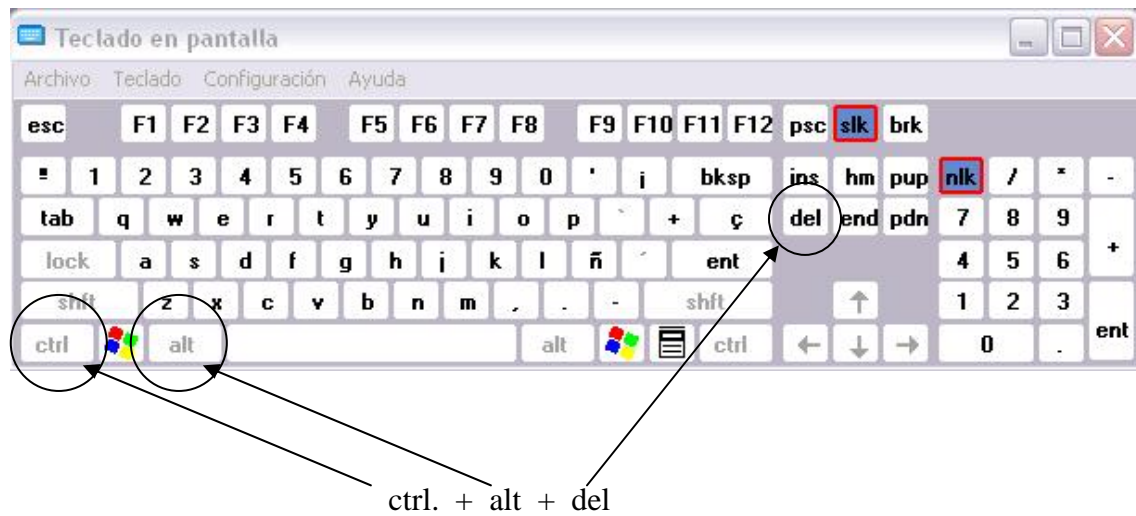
Teclado en pantalla

Archivo Teclado Configuración Ayuda

esc F1 F2 F3 F4 F5 F6 F7 F8 F9 F10 F11 F12 psc slk brk

º 1 2 3 4 5 6 7 8 9 0 ' ¡ bksp ins hm pup nlk / * -

tab q w e r t y u i o p ` + ç del end pdn 7 8 9 +

lock a s d f g h j k l ñ ´ ent 4 5 6

shft z x c v b n m , . - shft ↑ 1 2 3

ctrl alt alt ctrl ← ↓ → 0 . ent

ctrl. + alt + del